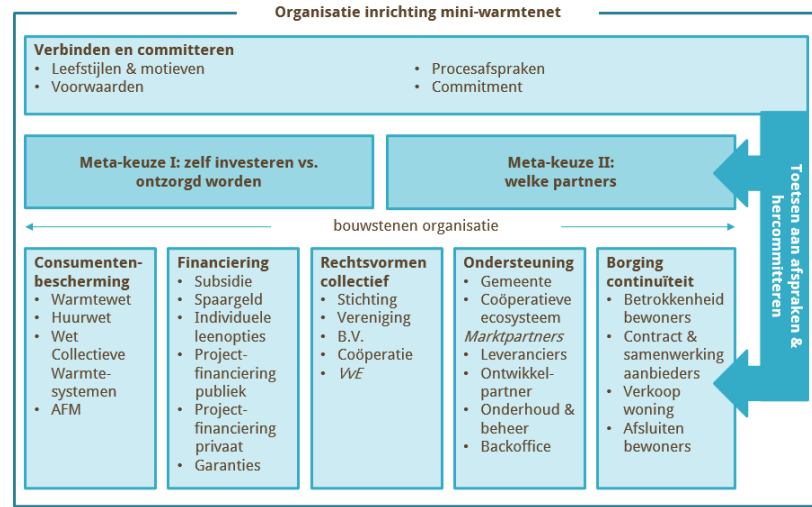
Organisatie inrichting mini-warmtenet

Verbinden en committeren
• Leefstijlen & motieven
• Voorwaarden
• Procesafspraken
• Commitment

Meta-keuze I: zelf investeren vs. ontzorgd worden

Meta-keuze II: welke partners

Toetsen aan afspraken & hercommitteren

bouwstenen organisatie

Consumentenbescherming
• Warmtewet
• Huurwet
• Wet Collectieve Warmtesystemen
• AFM

Financiering
• Subsidie
• Spaargeld
• Individuele leenopties
• Projectfinanciering publiek
• Projectfinanciering privaat
• Garanties

Rechtsvormen collectief
• Stichting
• Vereniging
• B.V.
• Coöperatie
• VvE

Ondersteuning
• Gemeente
• Coöperatieve ecosysteem
Marktpartners
• Leveranciers
• Ontwikkelpartner
• Onderhoud & beheer
• Backoffice

Borging continuïteit
• Betrokkenheid bewoners
• Contract & samenwerking aanbieders
• Verkoop woning
• Afsluiten bewoners